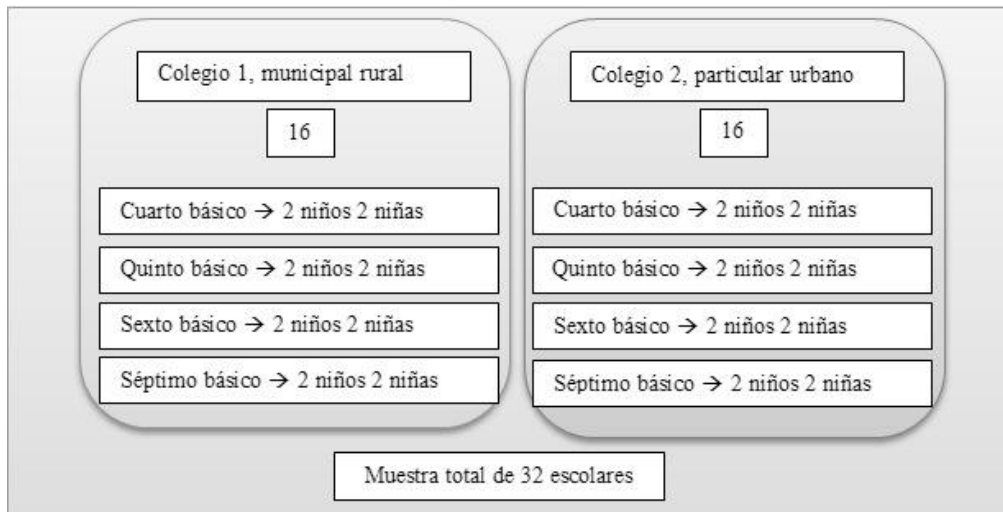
Colegio 1, municipal rural

16

Cuarto básico → 2 niños 2 niñas

Quinto básico → 2 niños 2 niñas

Sexto básico → 2 niños 2 niñas

Séptimo básico → 2 niños 2 niñas

Colegio 2, particular urbano

16

Cuarto básico → 2 niños 2 niñas

Quinto básico → 2 niños 2 niñas

Sexto básico → 2 niños 2 niñas

Séptimo básico → 2 niños 2 niñas

Muestra total de 32 escolares